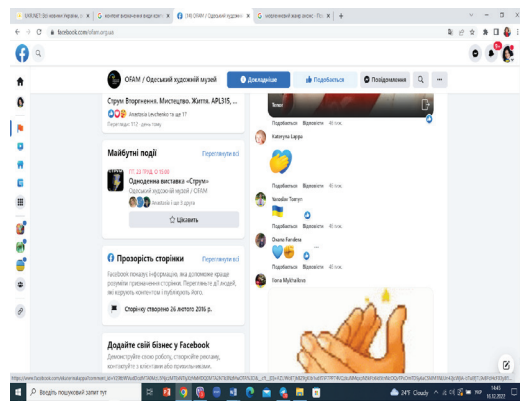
UKRINET: Всі новини України, з... | контент вагомими вище кон... | (18) OFAM / Одеський художній... | неформальний жанр (вираз) - Поі...

facebook.com/ofam.org.ua

OFAM / Одеський художній музей

Докладніше | Подобається | Повідомлення

Струм Вторгнення. Мистецтво. Життя. APL315, ...

Anastasia Levchenko та ще 17

Переглядів: 112 · день тому

Майбутні події

Переглянути всі

ПТ, 23 ТРАВ. О 10:00

Одноденна виставка «Струм»

Одеський художній музей / OFAM

Anastasia і ще 3 друзі

Цікавить

Прозорість сторінки

Переглянути всі

Facebook показує інформацію, яка допомагає краще розуміти призначення сторінки. Перегляньте дії людей, які керують контентом і публікують його.

Сторінку створено 26 лютого 2016 р.

Додайте свій бізнес у Facebook

Демонструйте свою роботу, створюйте рекламу, контактуйте з клієнтами або прихильниками.

Тенет

Катерина Ларіш

Подобається · Відповісти · 46 хв.

Подобається · Відповісти · 46 хв.

Ярослав Тонгун

Подобається · Відповісти · 46 хв.

Оксана Гнатієва

Подобається · Відповісти · 46 хв.

Vera Mykhailova

Введіть пошуковий запит тут

24°C Cloudy

14:43
10.07.2023